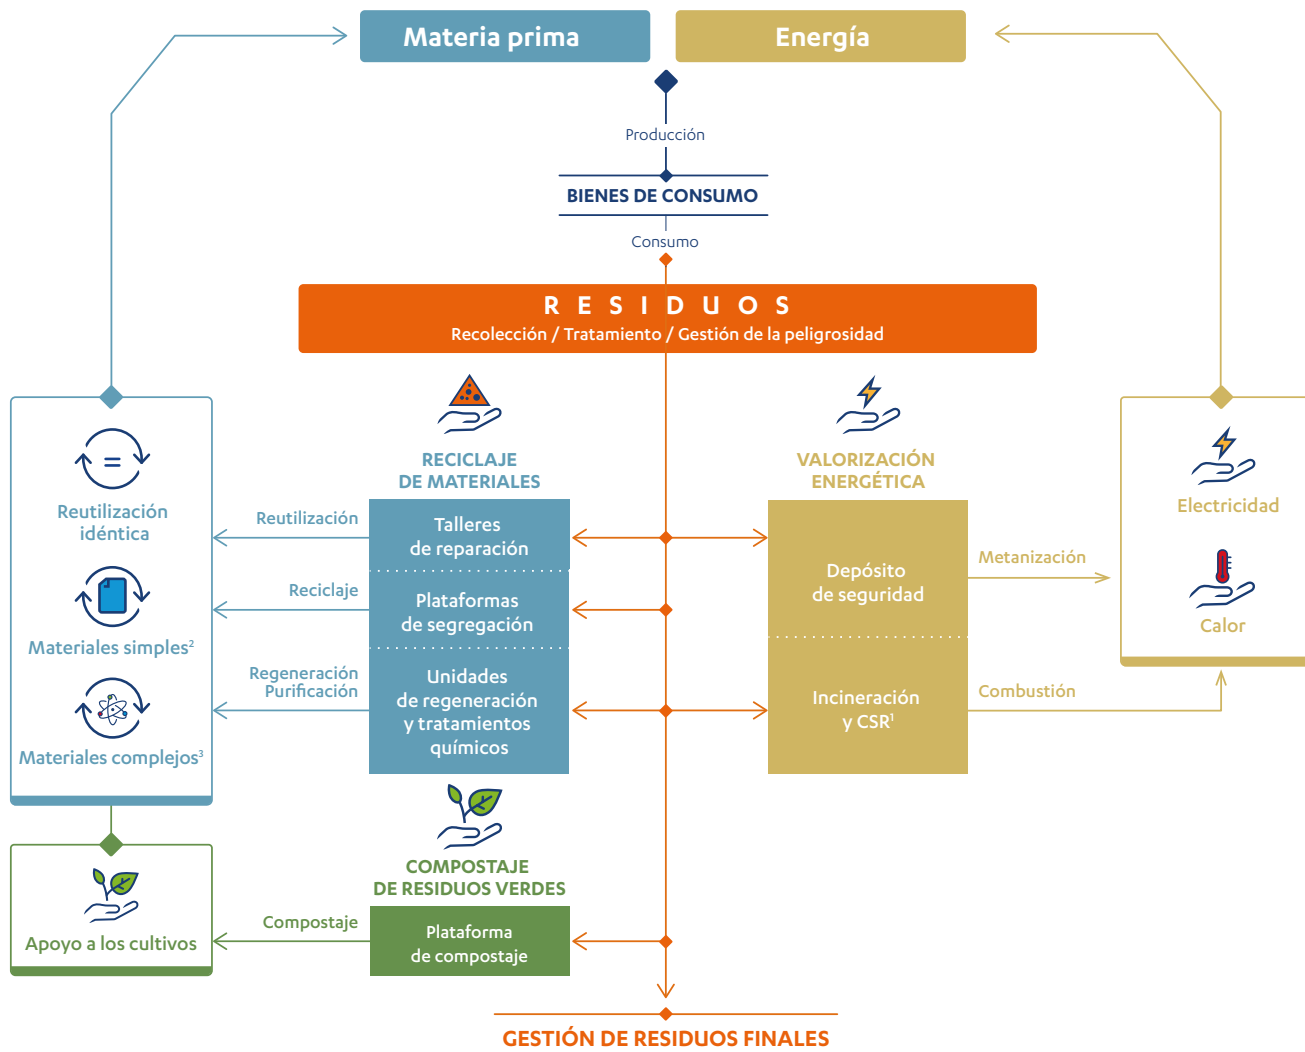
Materia prima

Energía

Producción

BIENES DE CONSUMO

Consumo

RESIDUOS
Recolección / Tratamiento / Gestión de la peligrosidad

RECICLAJE DE MATERIALES

VALORIZACIÓN ENERGÉTICA

Reutilización idéntica

Materiales simples$^2$

Materiales complejos$^3$

Reutilización

Reciclaje

Regeneración
Purificación

Talleres de reparación

Plataformas de segregación

Unidades de regeneración y tratamientos químicos

Depósito de seguridad

Incineración y CSR$^1$

Metanización

Combustión

Electricidad

Calor

COMPOSTAJE DE RESIDUOS VERDES

Apoyo a los cultivos

Compostaje

Plataforma de compostaje

GESTIÓN DE RESIDUOS FINALES